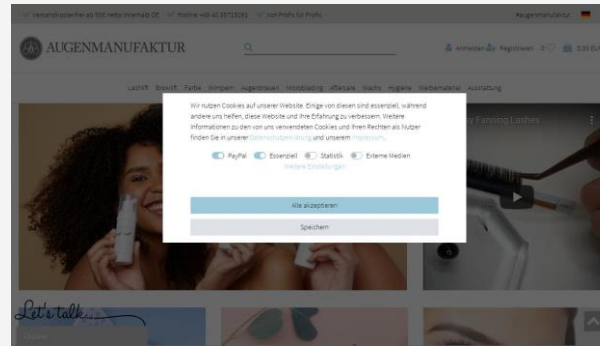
Versandkostenfrei ab 50€ netto innerhalb DE    Hotline +49 40 35715091    Von Profis für Profis    #augenmanufaktur

AUGENMANUFAKTUR

Anmelden    Registrieren    0    0,00 EUR

Lashlift    Browlift    Farbe    Wimpern    Augenbrauen    Microblading    Aftercare    Wachs    Hygiene    Werbematerial    Ausstattung

Wir nutzen Cookies auf unserer Website. Einige von diesen sind essenziell, während andere uns helfen, diese Website und Ihre Erfahrung zu verbessern. Weitere Informationen zu den von uns verwendeten Cookies und Ihren Rechten als Nutzer finden Sie in unserer Datenschutzerklärung und unserem Impressum.

PayPal    Essenziell    Statistik    Externe Medien

Weitere Einstellungen

Alle akzeptieren

Speichern

Let's talk...

Online

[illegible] Fanning Lashes